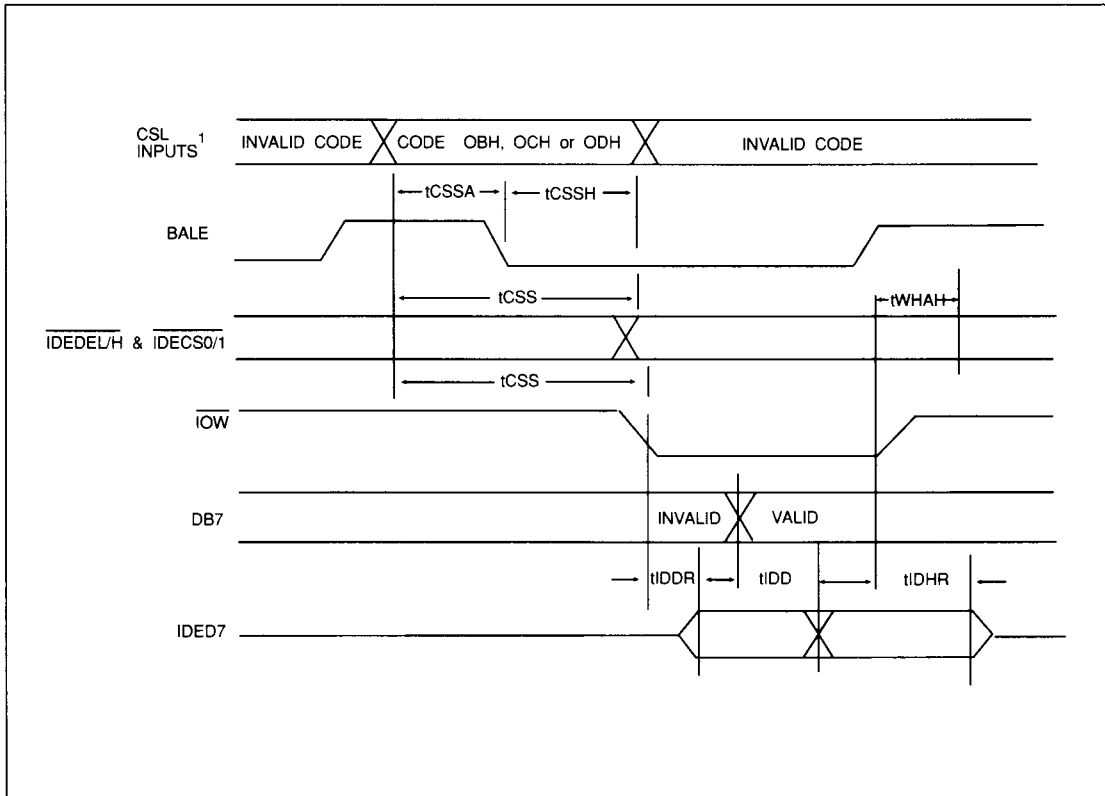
CSL INPUTS$^1$

INVALID CODE

CODE OBH, OCH or ODH

INVALID CODE

tCSSA

tCSSH

BALE

tCSS

tWHAH

$\overline{IDEDEL/H}$ & $\overline{IDECS0/1}$

tCSS

$\overline{IOW}$

DB7

INVALID

VALID

tIDDR

tIDD

tIDHR

IDED7